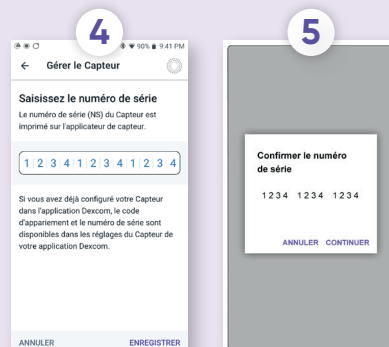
4

90% 9:41 PM

Gérer le Capteur

Saisissez le numéro de série

Le numéro de série (NS) du Capteur est imprimé sur l'applicateur de capteur.

1 2 3 4 1 2 3 4 1 2 3 4

Si vous avez déjà configuré votre Capteur dans l'application Dexcom, le code d'appariement et le numéro de série sont disponibles dans les réglages du Capteur de votre application Dexcom.

ANNULER ENREGISTRER

5

Confirmer le numéro de série

1234 1234 1234

ANNULER CONTINUER